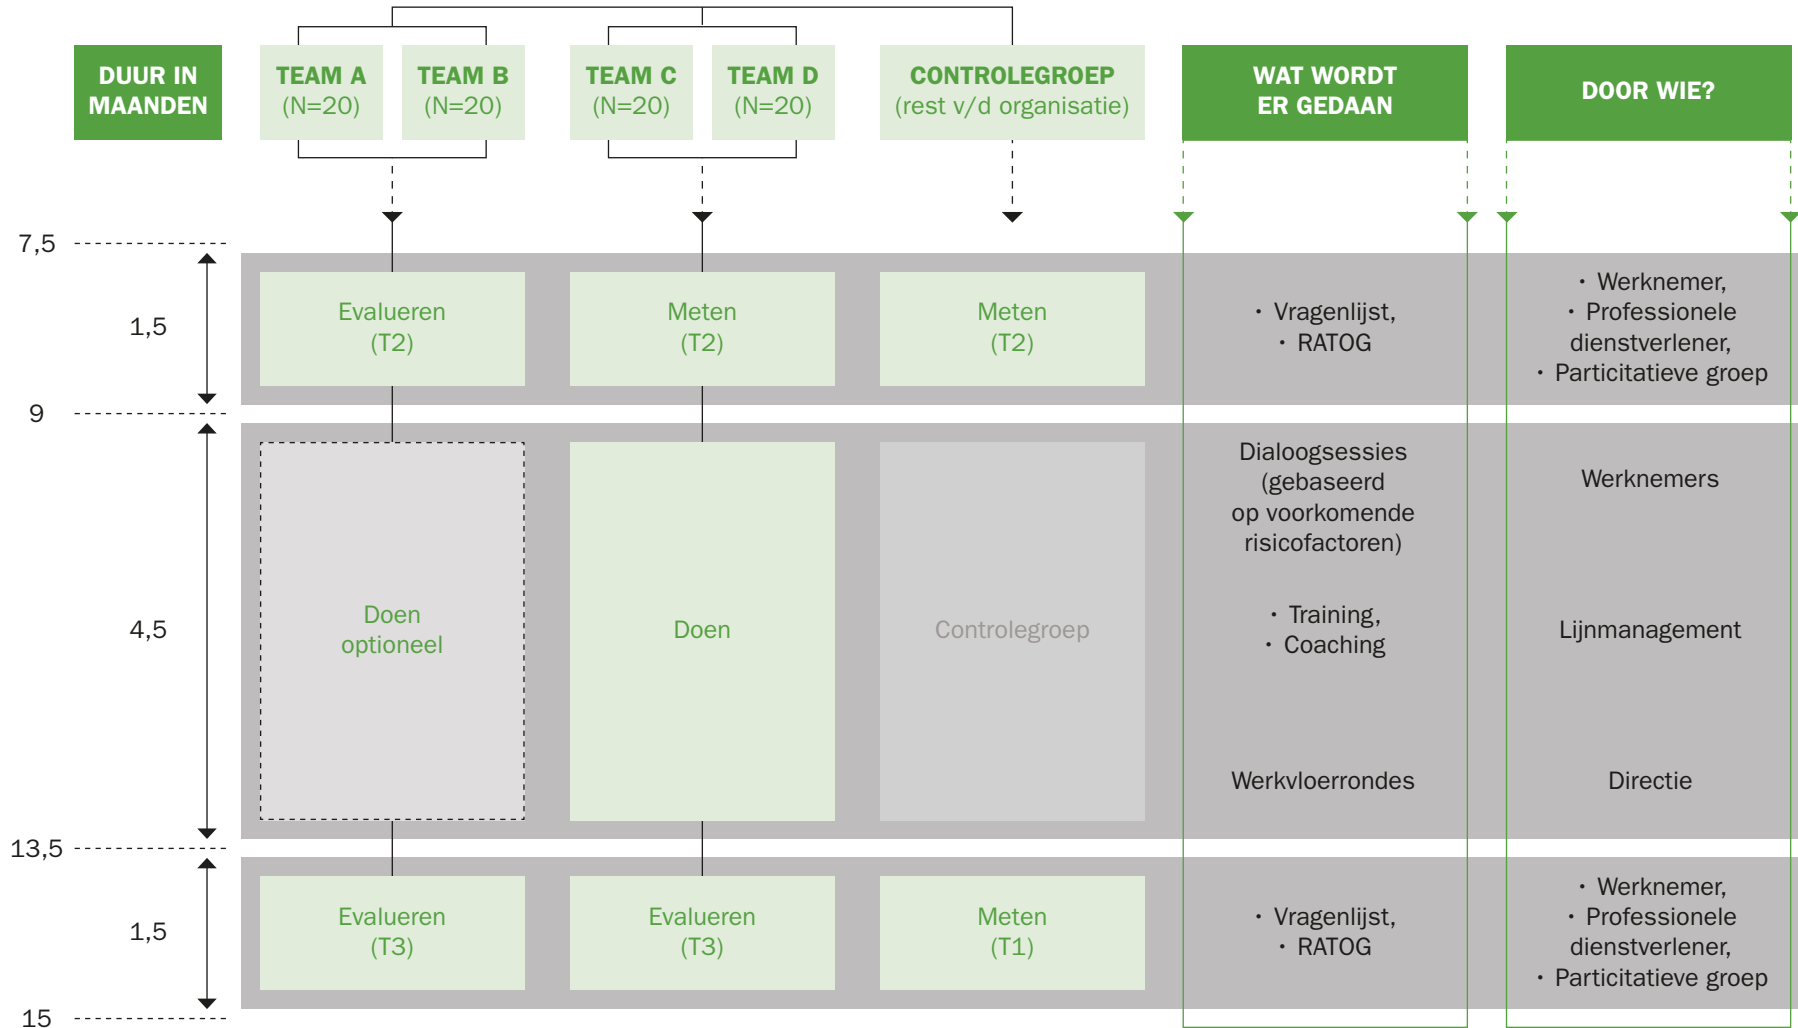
DUUR IN MAANDEN

TEAM A (N=20)

TEAM B (N=20)

TEAM C (N=20)

TEAM D (N=20)

CONTROLEGROEP (rest v/d organisatie)

WAT WORDT ER GEDAAN

DOOR WIE?

7,5

1,5

Evalueren (T2)

Meten (T2)

Meten (T2)

• Vragenlijst,
• RATOG

• Werknemer,
• Professionele dienstverlener,
• Participatieve groep

9

4,5

Doen optioneel

Doen

Controlegroep

Dialoogsessies (gebaseerd op voorkomende risicofactoren)

Werknemers

• Training,
• Coaching

Lijnmanagement

Werkvloerrondes

Directie

13,5

1,5

Evalueren (T3)

Evalueren (T3)

Meten (T1)

• Vragenlijst,
• RATOG

• Werknemer,
• Professionele dienstverlener,
• Participatieve groep

15